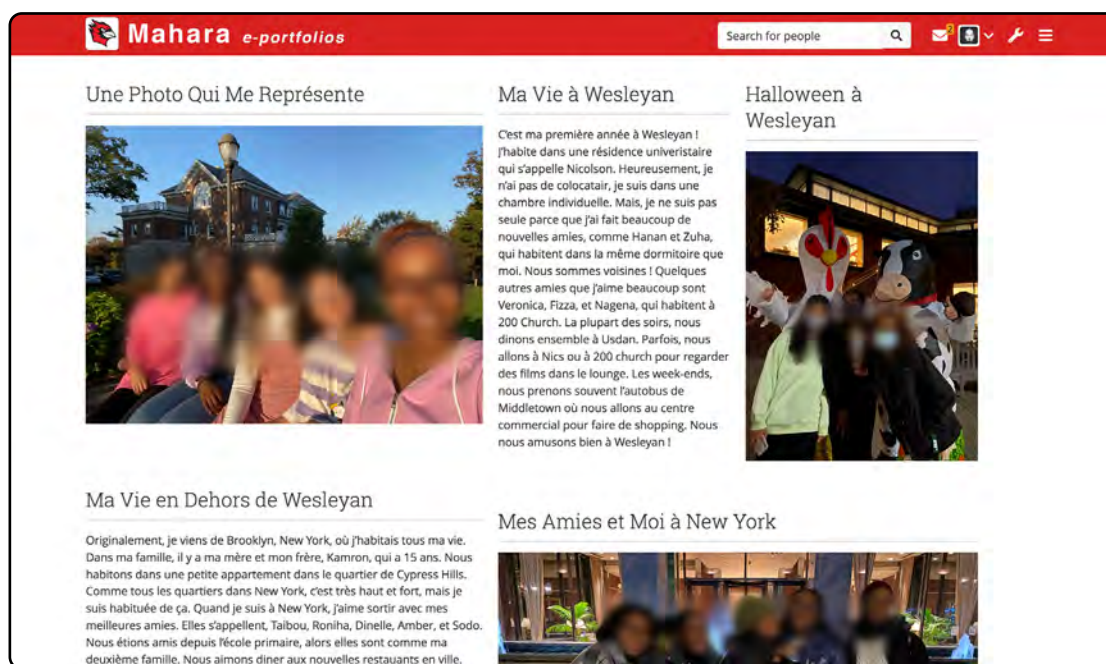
Mahara e-portfolios

Search for people

Une Photo Qui Me Représente

Ma Vie à Wesleyan

C'est ma première année à Wesleyan ! J'habite dans une résidence universitaire qui s'appelle Nicolson. Heureusement, je n'ai pas de colocatair, je suis dans une chambre individuelle. Mais, je ne suis pas seule parce que j'ai fait beaucoup de nouvelles amies, comme Hanan et Zuha, qui habitent dans la même dormitoire que moi. Nous sommes voisines ! Quelques autres amies que j'aime beaucoup sont Veronica, Fizza, et Nagena, qui habitent à 200 Church. La plupart des soirs, nous dinons ensemble à Usdan. Parfois, nous allons à Nics ou à 200 church pour regarder des films dans le lounge. Les week-ends, nous prenons souvent l'autobus de Middletown où nous allons au centre commercial pour faire de shopping. Nous nous amusons bien à Wesleyan !

Halloween à Wesleyan

Ma Vie en Dehors de Wesleyan

Originalement, je viens de Brooklyn, New York, où j'habitais tous ma vie. Dans ma famille, il y a ma mère et mon frère, Kamron, qui a 15 ans. Nous habitons dans une petite appartement dans le quartier de Cypress Hills. Comme tous les quartiers dans New York, c'est très haut et fort, mais je suis habituée de ça. Quand je suis à New York, j'aime sortir avec mes meilleures amies. Elles s'appellent, Taibou, Roniha, Dinelle, Amber, et Sodo. Nous étions amis depuis l'école primaire, alors elles sont comme ma deuxième famille. Nous aimons diner aux nouvelles restaurants en ville.

Mes Amies et Moi à New York